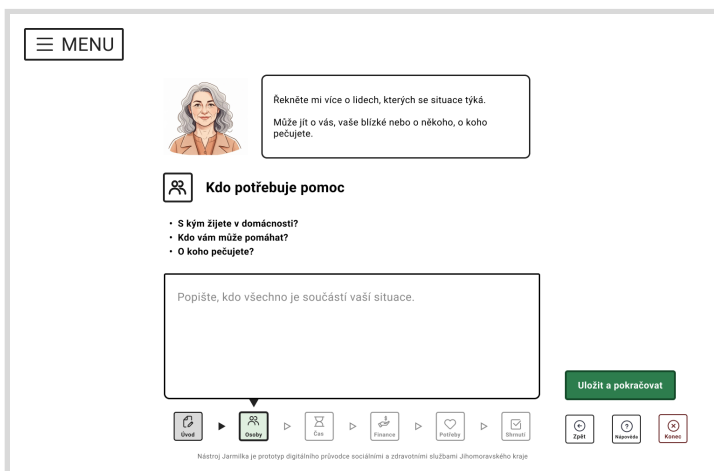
MENU

Řekněte mi více o lidech, kterých se situace týká.

Může jít o vás, vaše blízké nebo o někoho, o koho pečujete.

Kdo potřebuje pomoc

- S kým žijete v domácnosti?
- Kdo vám může pomáhat?
- O koho pečujete?

Popište, kdo všechno je součástí vaší situace.

Uložit a pokračovat

Úvod
Osoby
Čas
Finance
Potřeby
Shrnutí

Zpět
Nápověda
Konec

Nástroj Jarmilka je prototyp digitálního průvodce sociálními a zdravotními službami Jihomoravského kraje